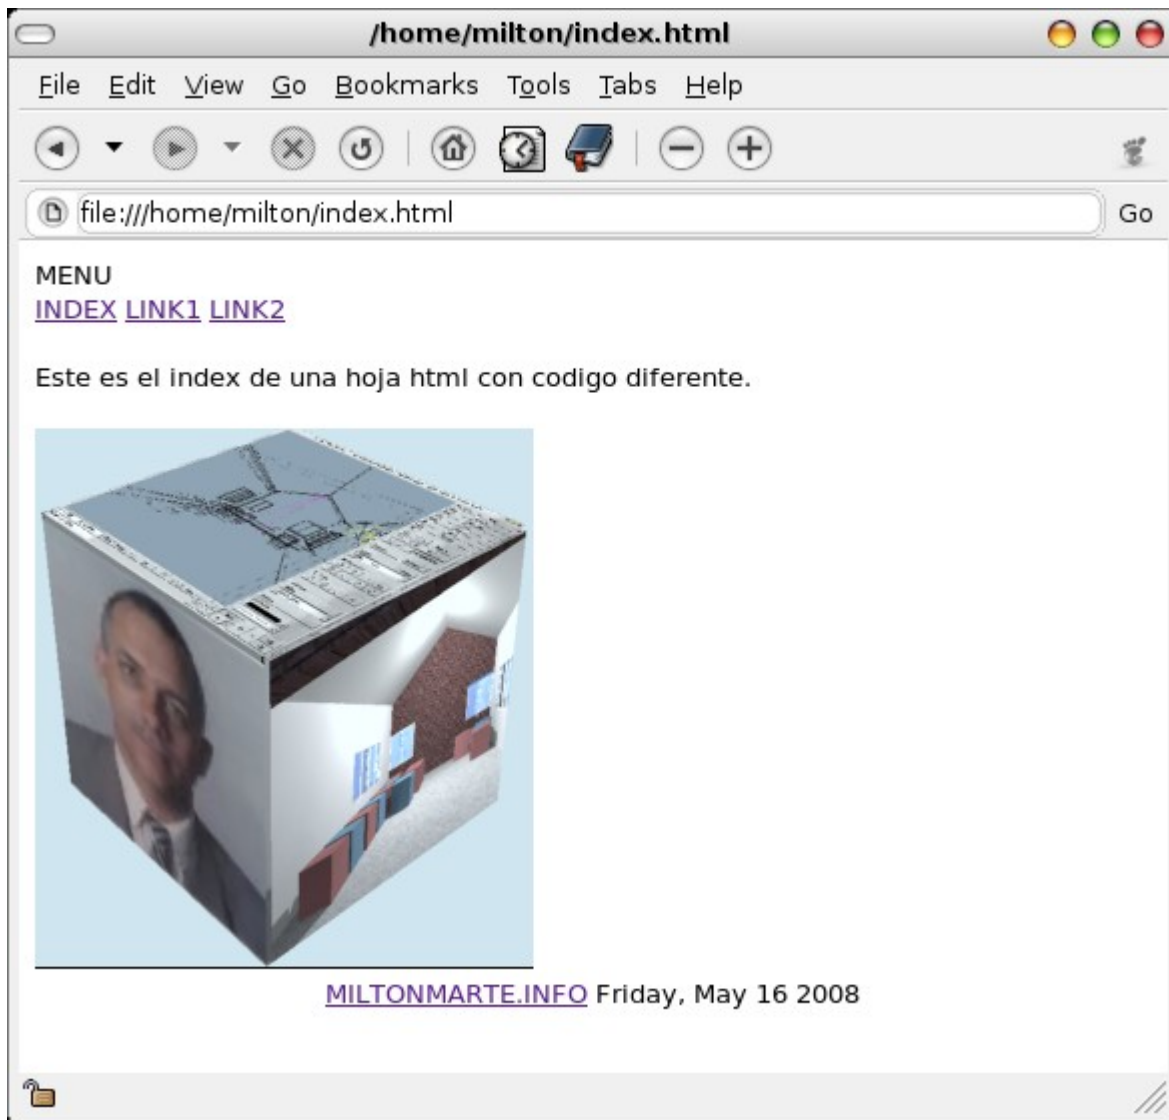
/home/milton/index.html

File Edit View Go Bookmarks Tools Tabs Help

file:///home/milton/index.html

Go

MENU
INDEX LINK1 LINK2

Este es el index de una hoja html con codigo diferente.

MILTONMARTE.INFO Friday, May 16 2008